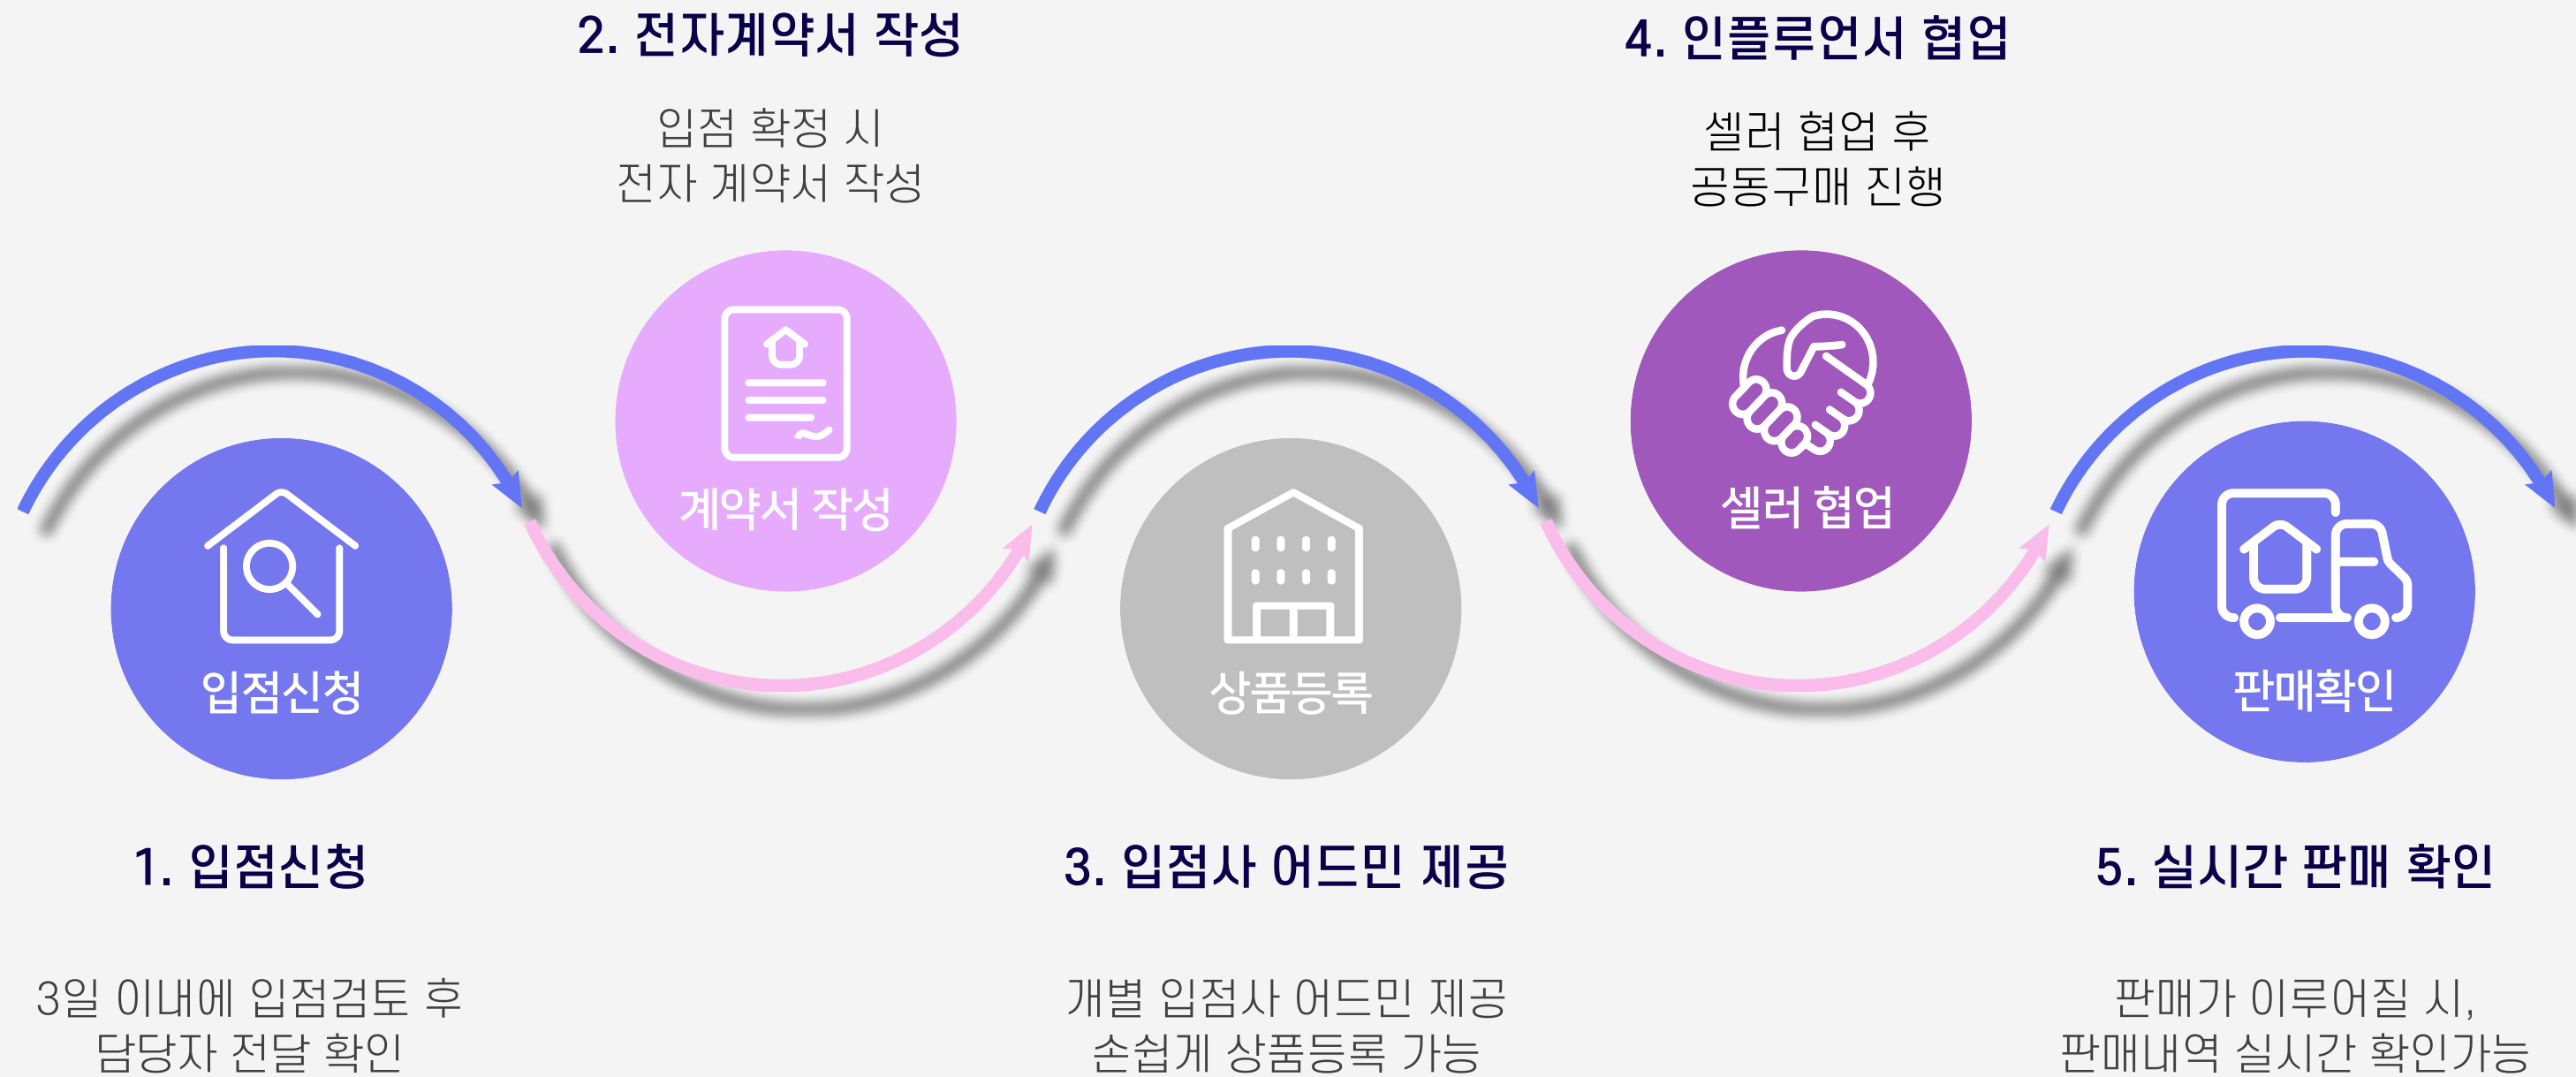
2. 전자계약서 작성

입점 확정 시
전자 계약서 작성

4. 인플루언서 협업

셀러 협업 후
공동구매 진행

계약서 작성

셀러 협업

입점신청

상품등록

판매확인

1. 입점신청

3일 이내에 입점검토 후
담당자 전달 확인

3. 입점사 어드민 제공

개별 입점사 어드민 제공
손쉽게 상품등록 가능

5. 실시간 판매 확인

판매가 이루어질 시,
판매내역 실시간 확인가능